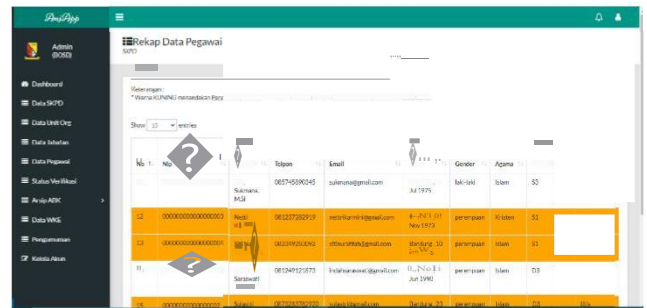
AnriApp

Admin (BOSD)

Dashboard
Data SKPD
Data Unit Org
Data Jabatan
Data Pegawai
Status Verifikasi
Arsip ABK
Data WKE
Pengaturan
Keluar Akun

Rekap Data Pegawai
SIPD

Keterangan :
* Warna KUNING menandakan Pens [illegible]

Show 10 entries

| No | Nip | | Telpon | Email | | Gender | Agama | |
|---|---|---|---|---|---|---|---|---|
| | | Sukmana, M.Si | 085745890345 | sukmana@gmail.com | Jul 1975 | laki-laki | Islam | S3 |
| 12 | 0000000000000003 | Nelli | 081237282919 | nellirikamini@gmail.com | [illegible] Nov 1973 | perempuan | Kristen | S1 |
| 13 | 0000000000000000 | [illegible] | 0812392093 | ettiasratifah@gmail.com | Bandung, 10 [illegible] | perempuan | Islam | S1 |
| 14 | | Saraswati | 081249121873 | lindahsaraswati@gmail.com | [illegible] Jun 1990 | perempuan | Islam | D3 |
| 15 | 0000000000000002 | Sulastri | 0872382702022 | sulasti@gmail.com | Bandung, 23 | perempuan | Islam | D3 |